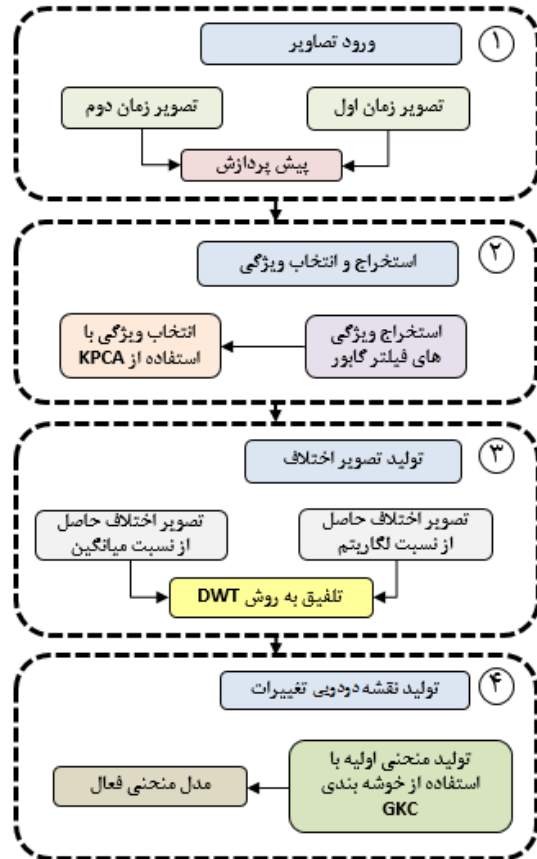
۱
ورود تصاویر

تصویر زمان اول
تصویر زمان دوم

پیش پردازش

۲
استخراج و انتخاب ویژگی

استخراج ویژگی های فیلتر گابور
انتخاب ویژگی با استفاده از KPCA

۳
تولید تصویر اختلاف

تصویر اختلاف حاصل از نسبت لگاریتم
تصویر اختلاف حاصل از نسبت میانگین

تلفیق به روش DWT

۴
تولید نقشه دودویی تغییرات

تولید منحنی اولیه با استفاده از خوشه بندی GKC
مدل منحنی فعال